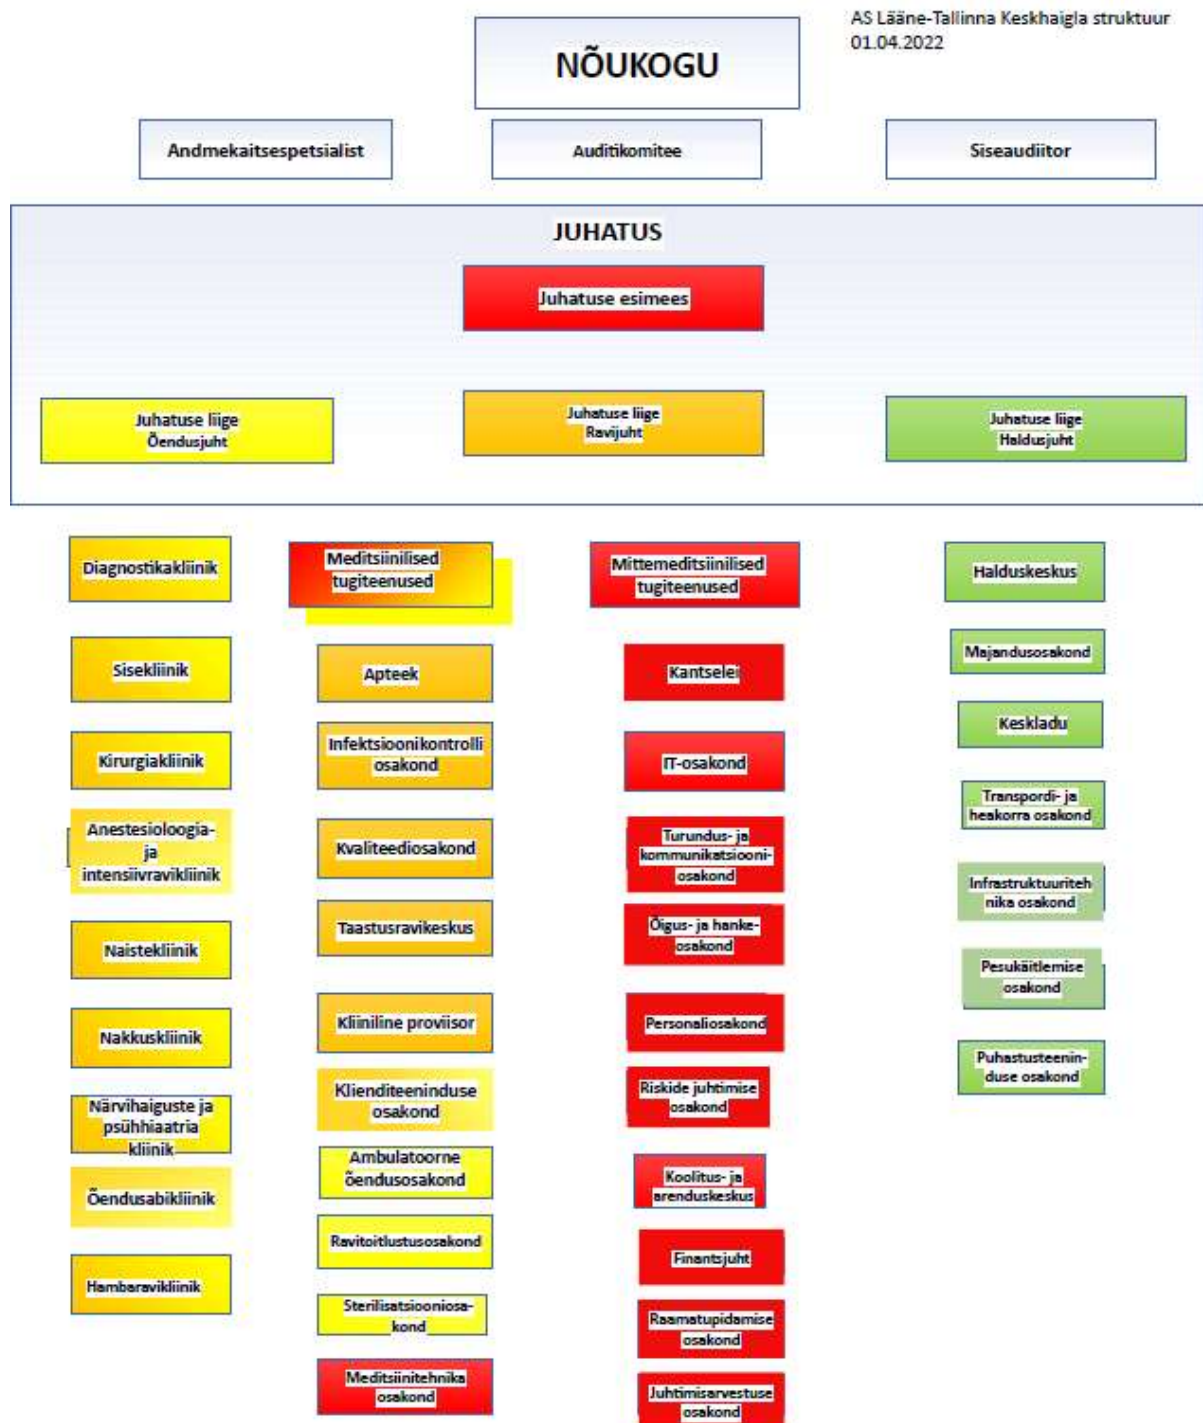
AS Lääne-Tallinna Keskhaigla struktuur
01.04.2022

NÕUKOGU

Andmekaitsespetsialist

Auditikomitee

Siseaudiitor

JUHATUS

Juhatuse esimees

Juhatuse liige
Õendusjuht

Juhatuse liige
Ravijuht

Juhatuse liige
Haldusjuht

Diagnostikakliinik

Sisekliinik

Kirurgiakliinik

Anestesioloogia- ja intensiivravikliinik

Naistekliinik

Nakkuskliinik

Närvihaiguste ja psühhiaatria kliinik

Õendusabikliinik

Hambaravikliinik

Meditsiinilised tugiteenused

Apteek

Infektsioonikontrolli osakond

Kvaliteediosakond

Taastusravikeskus

Kliiniline proviisor

Klienditeeninduse osakond

Ambulatoorne õendusosakond

Ravitoitlustusosakond

Sterilisatsiooniosakond

Meditsiinitehnika osakond

Mittemeditsiinilised tugiteenused

Kantselei

IT-osakond

Turundus- ja kommunikatsiooniosakond

Õigus- ja hankeosakond

Personaliosakond

Riskide juhtimise osakond

Koolitus- ja arenduskeskus

Finantsjuht

Raamatupidamise osakond

Juhtimisarvestuse osakond

Halduskeskus

Majandusosakond

Keskladu

Transpordi- ja heakorra osakond

Infrastruktuuritehnika osakond

Pesukäitlemise osakond

Puhastusteeninduse osakond